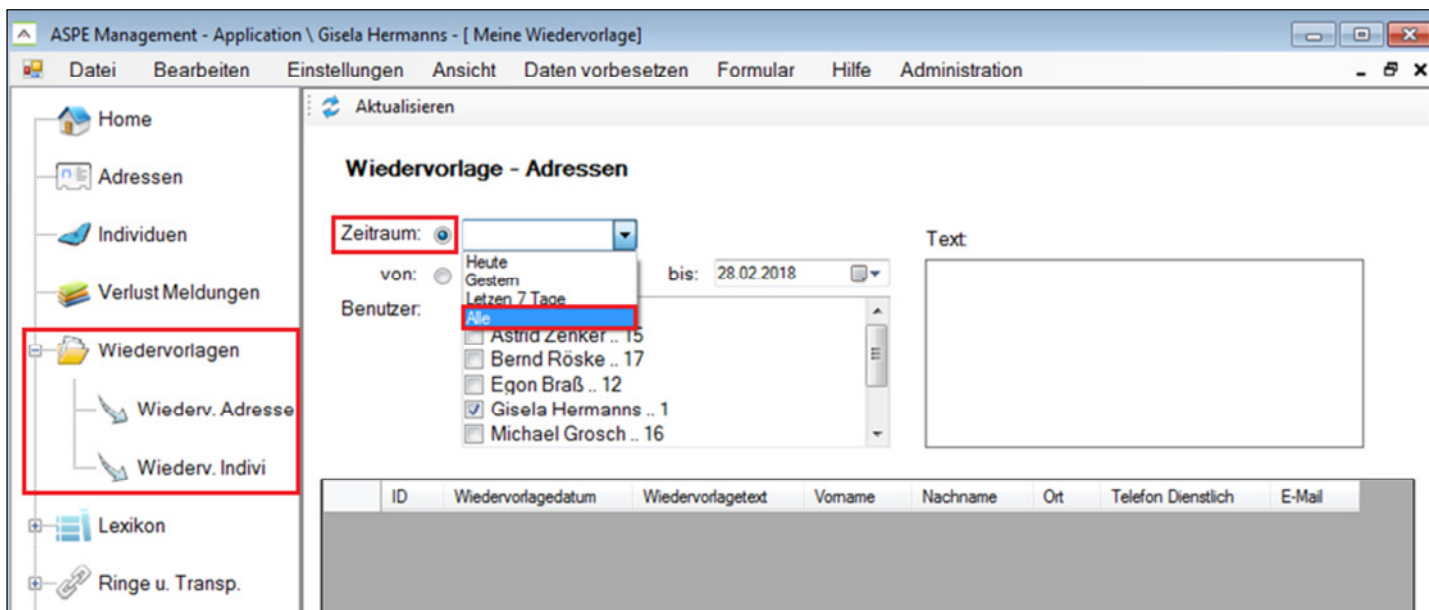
ASPE Management - Application \ Gisela Hermanns - [ Meine Wiedervorlage]

Datei Bearbeiten Einstellungen Ansicht Daten vorbesetzen Formular Hilfe Administration

Home
Adressen
Individuen
Verlust Meldungen
Wiedervorlagen
Wiederv. Adresse
Wiederv. Indivi
Lexikon
Ringe u. Transp.

Aktualisieren

Wiedervorlage - Adressen

Zeitraum:
Heute
Gestern
Letzen 7 Tage
Alle

von:
bis: 28.02.2018

Benutzer:
Astrid Zenker .. 15
Bernd Röske .. 17
Egon Braß .. 12
Gisela Hermanns .. 1
Michael Grosch .. 16

Text

| ID | Wiedervorlagedatum | Wiedervorlagetext | Vorname | Nachname | Ort | Telefon Dienstlich | E-Mail |
|---|---|---|---|---|---|---|---|